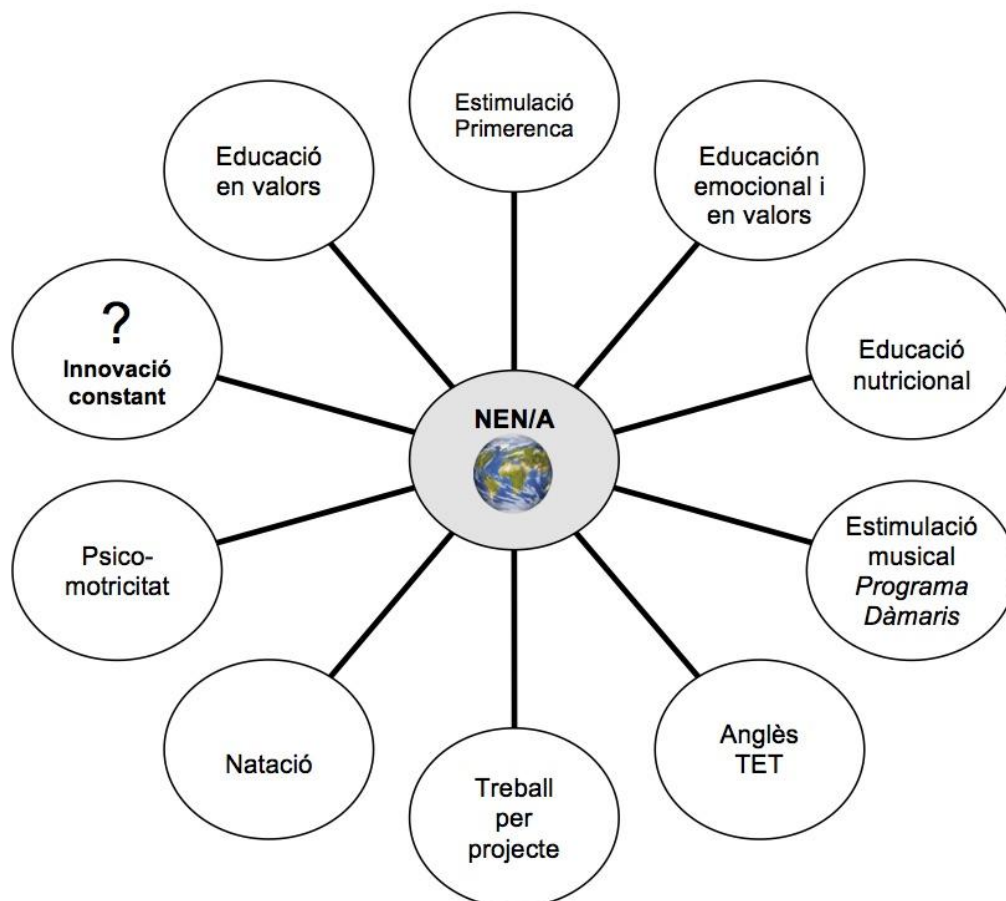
Estimulació Primerenca

Educación emocional i en valors

Educació nutricional

Estimulació musical *Programa Dàmaris*

Anglès TET

Treball per projecte

Natació

Psicomotricitat

?
**Innovació constant**

Educació en valors

**NEN/A**